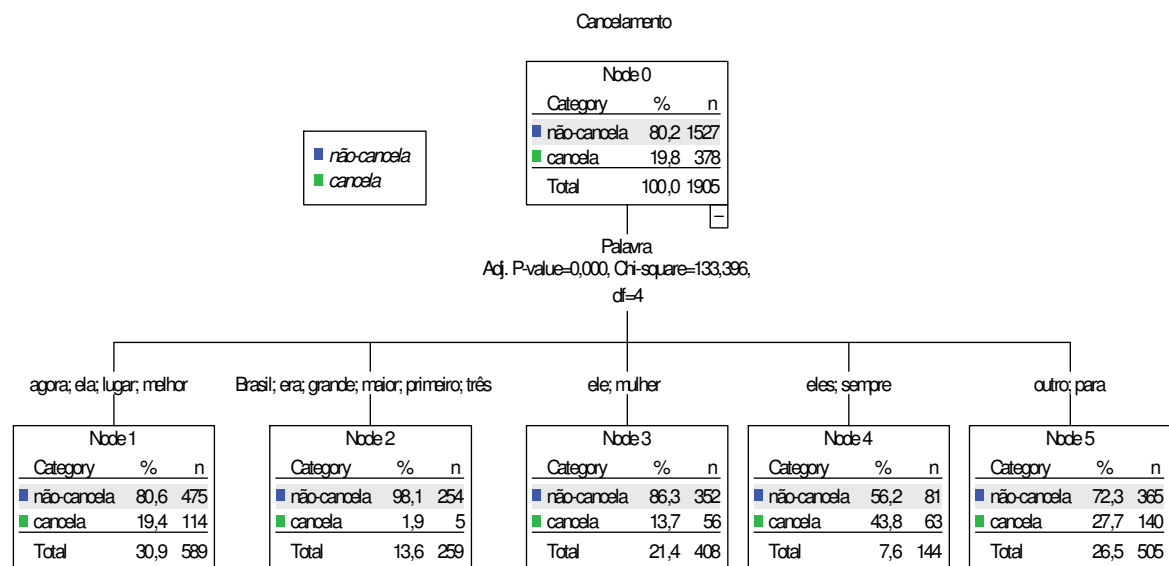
Cancelamento

não-cancela
cancela

Node 0

| Category | % | n |
|---|---|---|
| não-cancela | 80,2 | 1527 |
| cancela | 19,8 | 378 |
| Total | 100,0 | 1905 |

–

Palavra
Adj. P-value=0,000, Chi-square=133,396, df=4

agora; ela; lugar; melhor

Node 1

| Category | % | n |
|---|---|---|
| não-cancela | 80,6 | 475 |
| cancela | 19,4 | 114 |
| Total | 30,9 | 589 |

Brasil; era; grande; maior; primeiro; três

Node 2

| Category | % | n |
|---|---|---|
| não-cancela | 98,1 | 254 |
| cancela | 1,9 | 5 |
| Total | 13,6 | 259 |

ele; mulher

Node 3

| Category | % | n |
|---|---|---|
| não-cancela | 86,3 | 352 |
| cancela | 13,7 | 56 |
| Total | 21,4 | 408 |

eles; sempre

Node 4

| Category | % | n |
|---|---|---|
| não-cancela | 56,2 | 81 |
| cancela | 43,8 | 63 |
| Total | 7,6 | 144 |

outro; para

Node 5

| Category | % | n |
|---|---|---|
| não-cancela | 72,3 | 365 |
| cancela | 27,7 | 140 |
| Total | 26,5 | 505 |